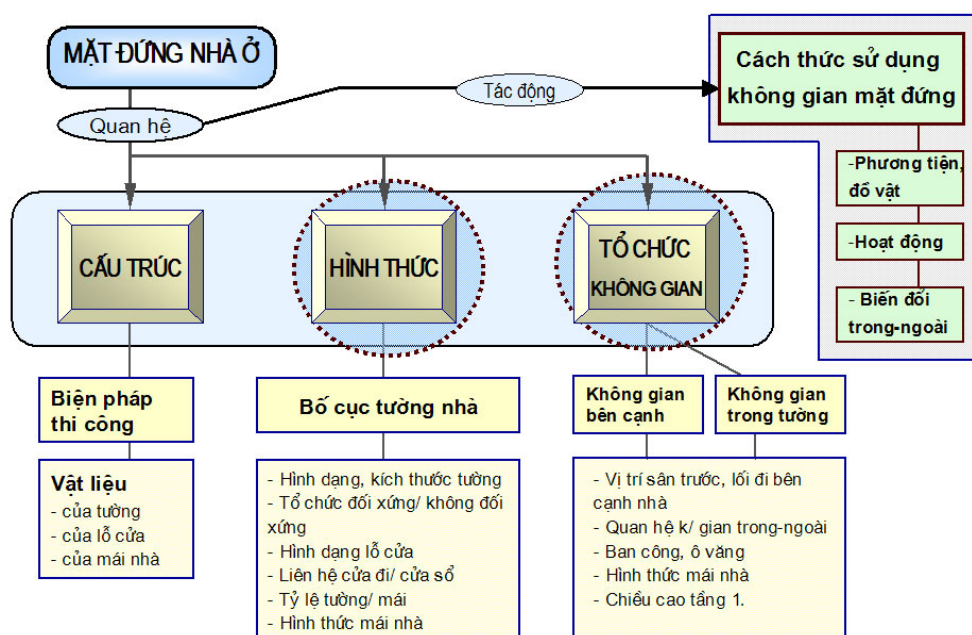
MẶT ĐỨNG NHÀ Ở

Quan hệ

Tác động

Cách thức sử dụng không gian mặt đứng

-Phương tiện, đồ vật

-Hoạt động

- Biến đổi trong-ngoài

CẤU TRÚC

HÌNH THỨC

TỔ CHỨC KHÔNG GIAN

Biện pháp thi công

Vật liệu
- của tường
- của lỗ cửa
- của mái nhà

Bố cục tường nhà

- Hình dạng, kích thước tường
- Tổ chức đối xứng/ không đối xứng
- Hình dạng lỗ cửa
- Liên hệ cửa đi/ cửa sổ
- Tỷ lệ tường/ mái
- Hình thức mái nhà

Không gian bên cạnh

Không gian trong tường

- Vị trí sân trước, lối đi bên cạnh nhà
- Quan hệ k/ gian trong-ngoài
- Ban công, ô văng
- Hình thức mái nhà
- Chiều cao tầng 1.